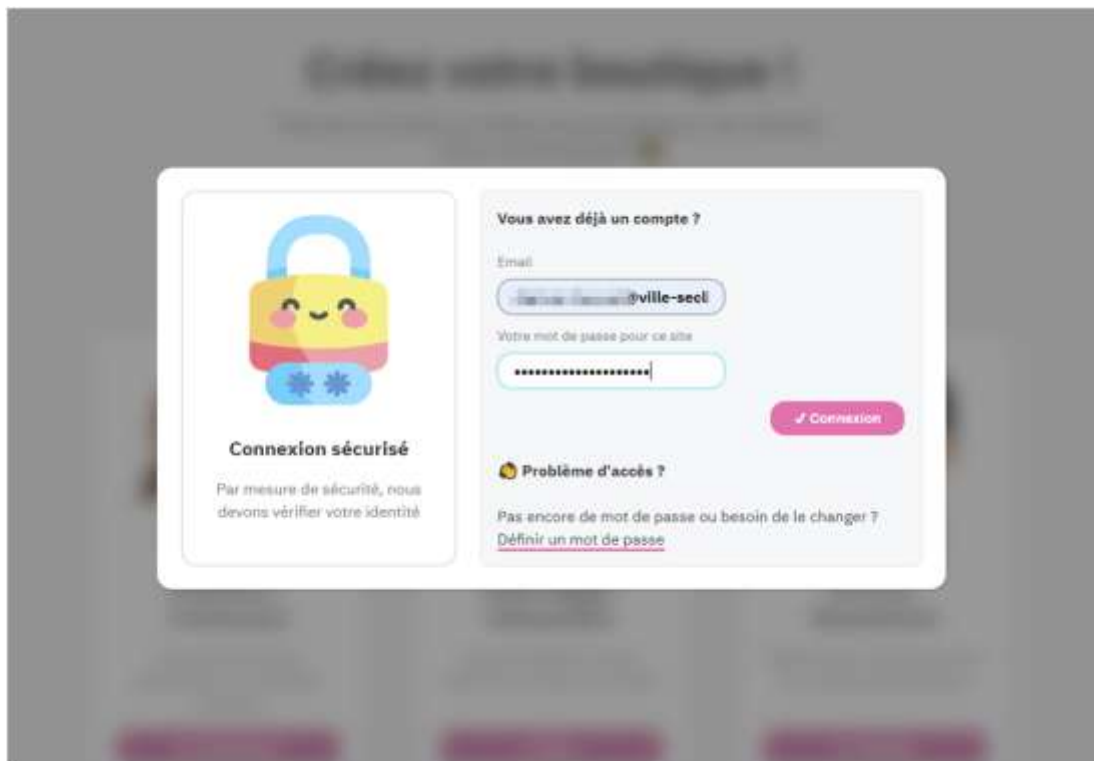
Connexion sécurisé

Par mesure de sécurité, nous devons vérifier votre identité

Vous avez déjà un compte ?

Email

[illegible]@ville-secl

Votre mot de passe pour ce site

••••••••••••••••••••

✓ Connexion

Problème d'accès ?

Pas encore de mot de passe ou besoin de le changer ?
Définir un mot de passe